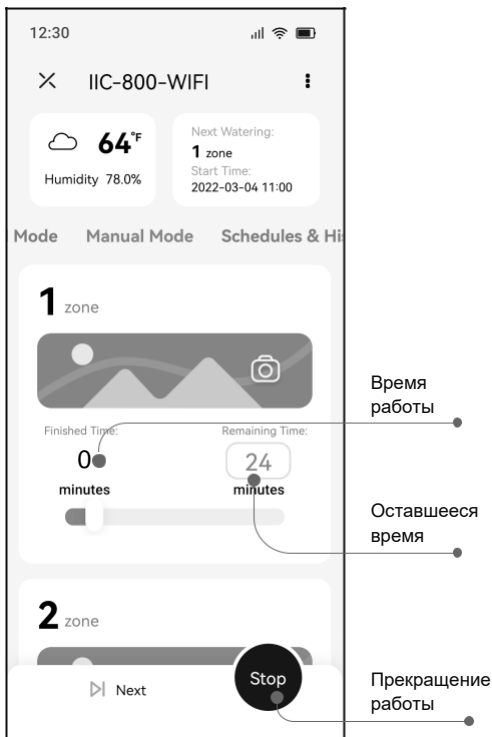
12:30

IIC-800-WIFI

64°F
Humidity 78.0%

Next Watering:
1 zone
Start Time:
2022-03-04 11:00

Mode Manual Mode Schedules & Hi

1 zone

Finished Time:
0
minutes

Remaining Time:
24
minutes

2 zone

Next

Stop

Время работы

Оставшееся время

Прекращение работы